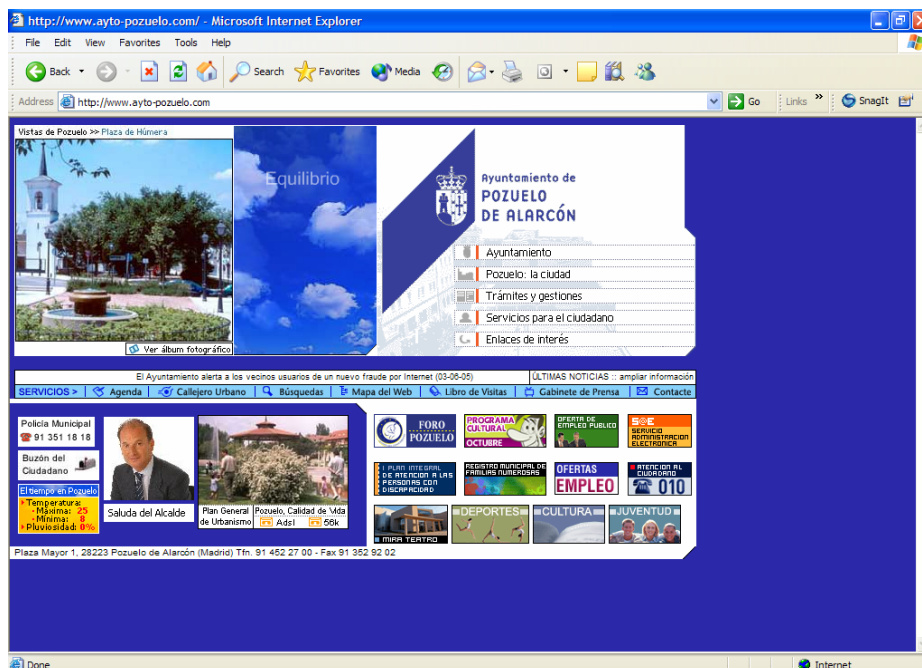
http://www.ayto-pozuelo.com/ - Microsoft Internet Explorer

File Edit View Favorites Tools Help

Back Search Favorites Media

Address http://www.ayto-pozuelo.com Go Links SnagIt

Vistas de Pozuelo >> Plaza de Húmera

Equilibrio

Ayuntamiento de POZUELO DE ALARCÓN

Ayuntamiento
Pozuelo: la ciudad
Trámites y gestiones
Servicios para el ciudadano
Enlaces de interés

Ver álbum fotográfico

El Ayuntamiento alerta a los vecinos usuarios de un nuevo fraude por Internet (03-08-05) ÚLTIMAS NOTICIAS :: ampliar información

SERVICIOS > Agenda Callejero Urbano Búsquedas Mapa del Web Libro de Visitas Gabinete de Prensa Contacte

Policía Municipal
91 351 18 18

Buzón del Ciudadano

El tiempo en Pozuelo
Temperatura:
- Máxima: 25
- Mínima: 8
Pluviosidad: 0%

Saluda del Alcalde

Plan General de Urbanismo

Pozuelo, Calidad de Vida
Adsl 56k

FORO POZUELO

PROGRAMA CULTURAL OCTUBRE

OFERTA DE EMPLEO PÚBLICO

SAE SERVICIO ADMINISTRACIÓN ELECTRÓNICA

I PLAN INTEGRAL DE ATENCIÓN A LAS PERSONAS CON DISCAPACIDAD

REGISTRO MUNICIPAL DE FAMILIAS NUMEROSAS

OFERTAS EMPLEO

ATENCIÓN AL CIUDADANO 010

MIRA TEATRO

DEPORTES

CULTURA

JUVENTUD

Plaza Mayor 1, 28223 Pozuelo de Alarcón (Madrid) Tfn. 91 452 27 00 - Fax 91 352 92 02

Done

Internet